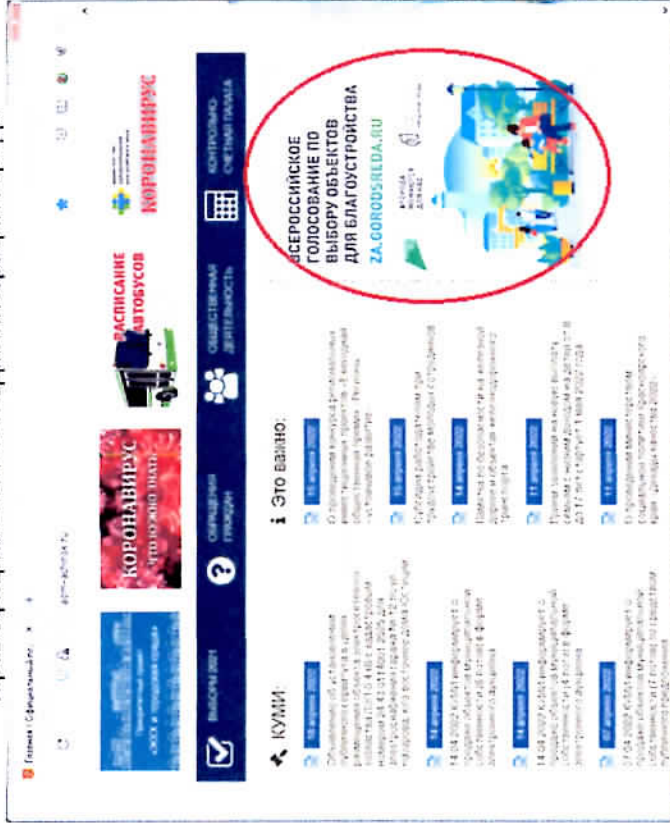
Главная | Официальный
КОРОНАВИРУС
что нужно знать
РАСПИСАНИЕ АВТОБУСОВ
КОРОНАВИРУС
ВЫБОРЫ 2021
ОБРАЩЕНИЯ ГРАЖДАН
ОБЩЕСТВЕННАЯ ДЕЯТЕЛЬНОСТЬ
КОНТРОЛЬНО-СЧЕТНАЯ ПАЛАТА
КУМИ
Это важно:
ВСЕРОССИЙСКОЕ ГОЛОСОВАНИЕ ПО ВЫБОРУ ОБЪЕКТОВ ДЛЯ БЛАГОУСТРОЙСТВА
ZA.GORODSREDA.RU
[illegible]